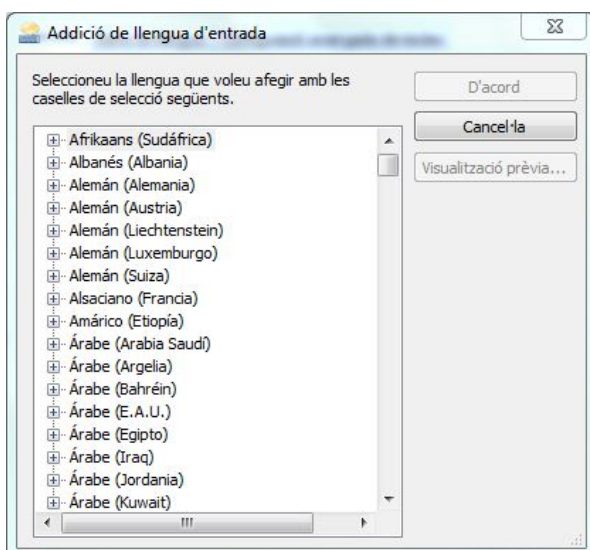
Addició de llengua d'entrada

Seleccioneu la llengua que voleu afegir amb les caselles de selecció següents.

D'acord

Cancel·la

Visualització prèvia...

Afrikaans (Sudáfrica)
Albanés (Albania)
Alemán (Alemania)
Alemán (Austria)
Alemán (Liechtenstein)
Alemán (Luxemburgo)
Alemán (Suiza)
Alsaciano (Francia)
Amárico (Etiopía)
Árabe (Arabia Saudí)
Árabe (Argelia)
Árabe (Bahréin)
Árabe (E.A.U.)
Árabe (Egipto)
Árabe (Iraq)
Árabe (Jordania)
Árabe (Kuwait)